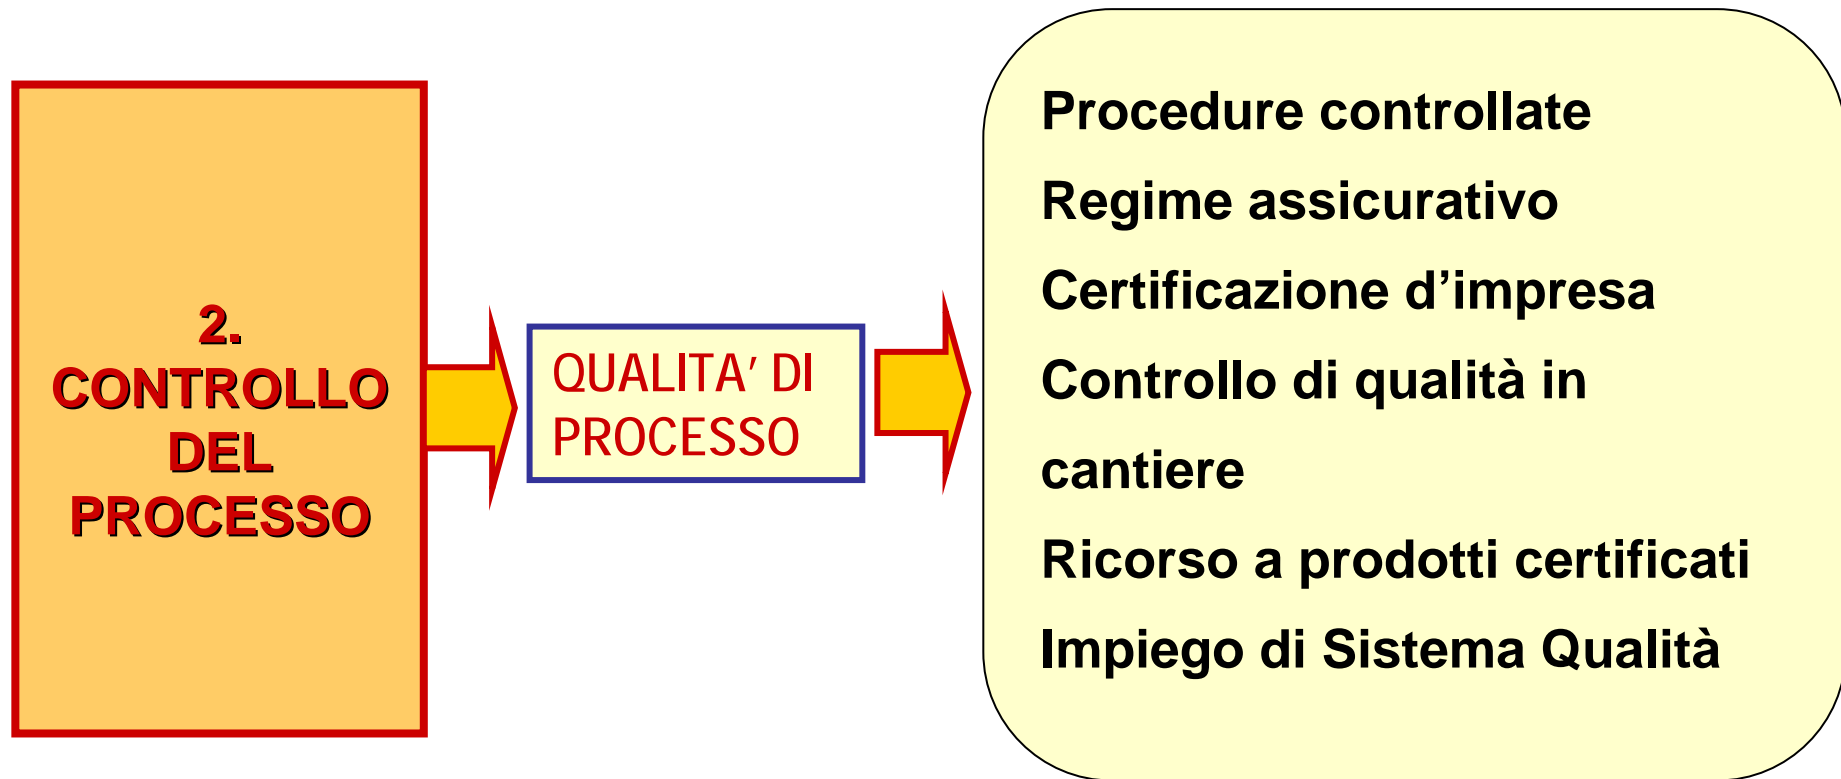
2.
CONTROLLO
DEL
PROCESSO

QUALITA' DI
PROCESSO

Procedure controllate
Regime assicurativo
Certificazione d’impresa
Controllo di qualità in cantiere
Ricorso a prodotti certificati
Impiego di Sistema Qualità